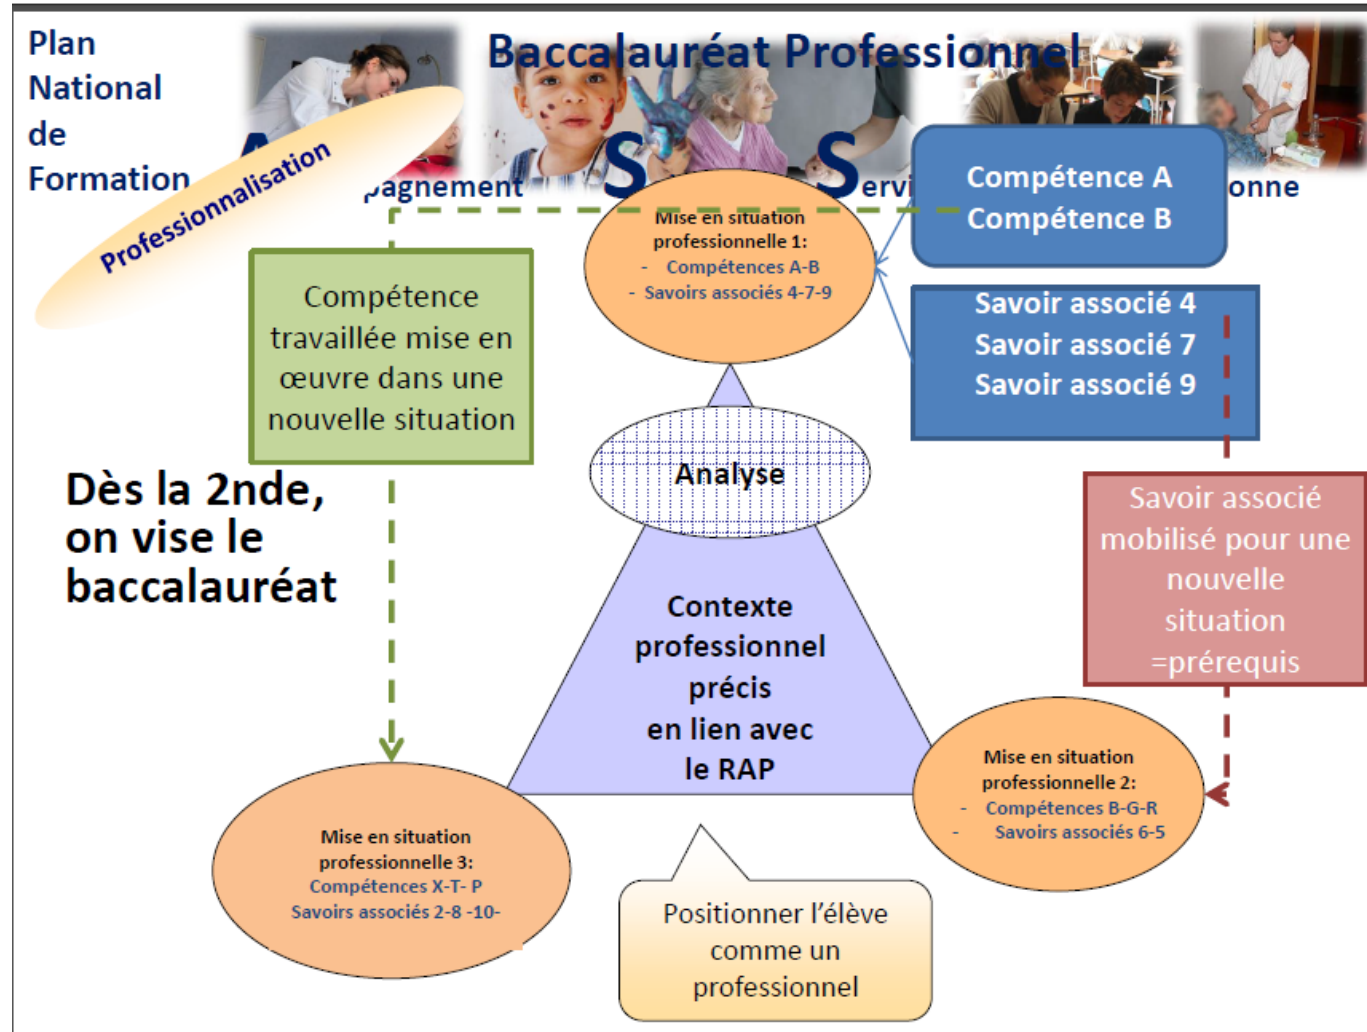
Plan National de Formation

Baccalauréat Professionnel

A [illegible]pagnement S S ervi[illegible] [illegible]onne

Professionnalisation

Mise en situation professionnelle 1:
- Compétences A-B
- Savoirs associés 4-7-9

Compétence A
Compétence B

Savoir associé 4
Savoir associé 7
Savoir associé 9

Compétence travaillée mise en œuvre dans une nouvelle situation

Dès la 2nde, on vise le baccalauréat

Analyse

Contexte professionnel précis en lien avec le RAP

Savoir associé mobilisé pour une nouvelle situation =prérequis

Mise en situation professionnelle 2:
- Compétences B-G-R
- Savoirs associés 6-5

Mise en situation professionnelle 3:
Compétences X-T- P
Savoirs associés 2-8 -10-

Positionner l'élève comme un professionnel